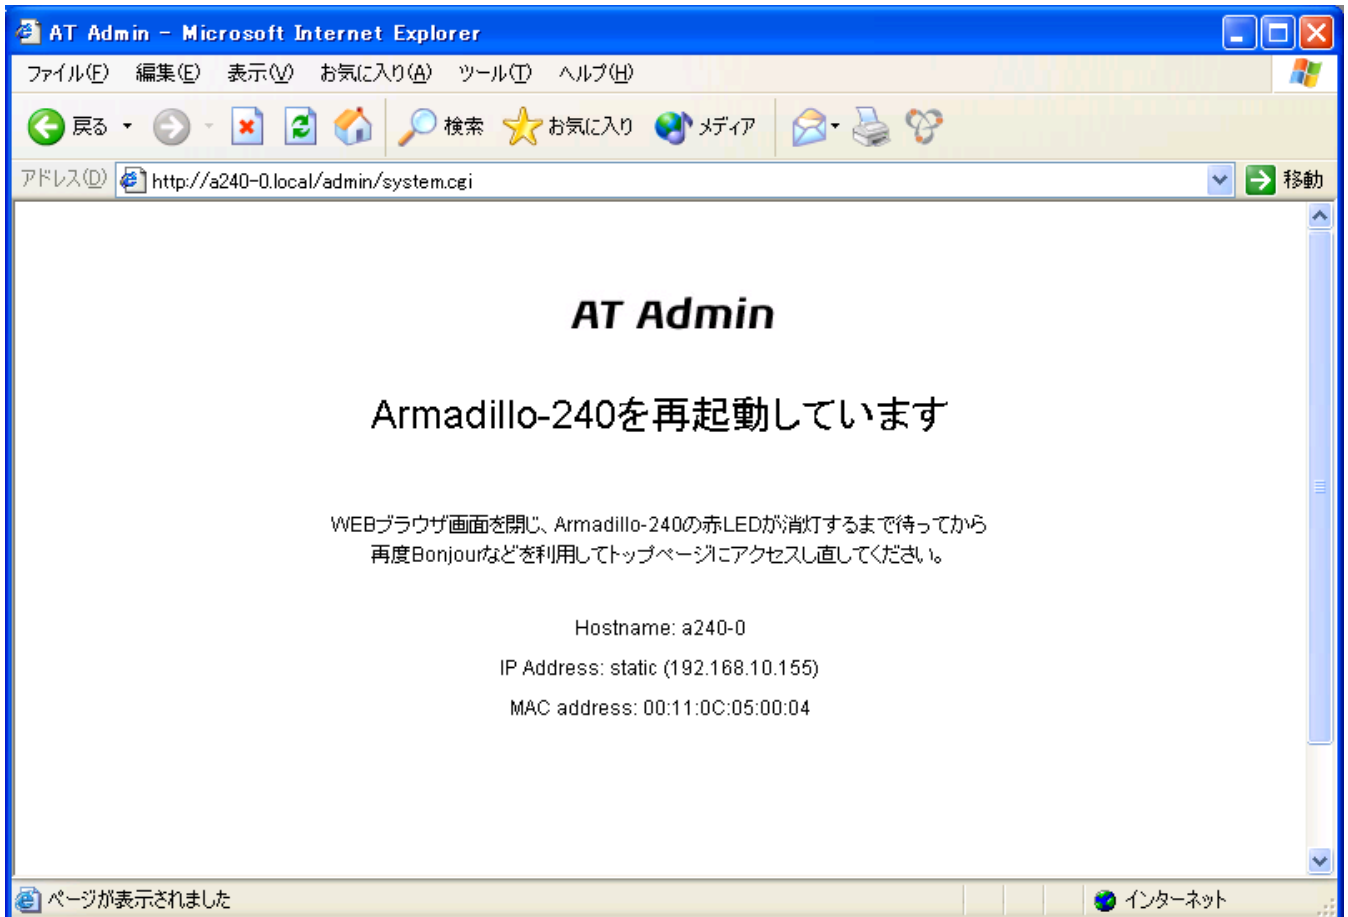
AT Admin - Microsoft Internet Explorer

ファイル(F) 編集(E) 表示(V) お気に入り(A) ツール(T) ヘルプ(H)

戻る 検索 お気に入り メディア

アドレス(D) http://a240-0.local/admin/system.cgi 移動

AT Admin

Armadillo-240を再起動しています

WEBブラウザ画面を閉じ、Armadillo-240の赤LEDが消灯するまで待ってから再度Bonjourなどを利用してトップページにアクセスし直してください。

Hostname: a240-0

IP Address: static (192.168.10.155)

MAC address: 00:11:0C:05:00:04

ページが表示されました

インターネット